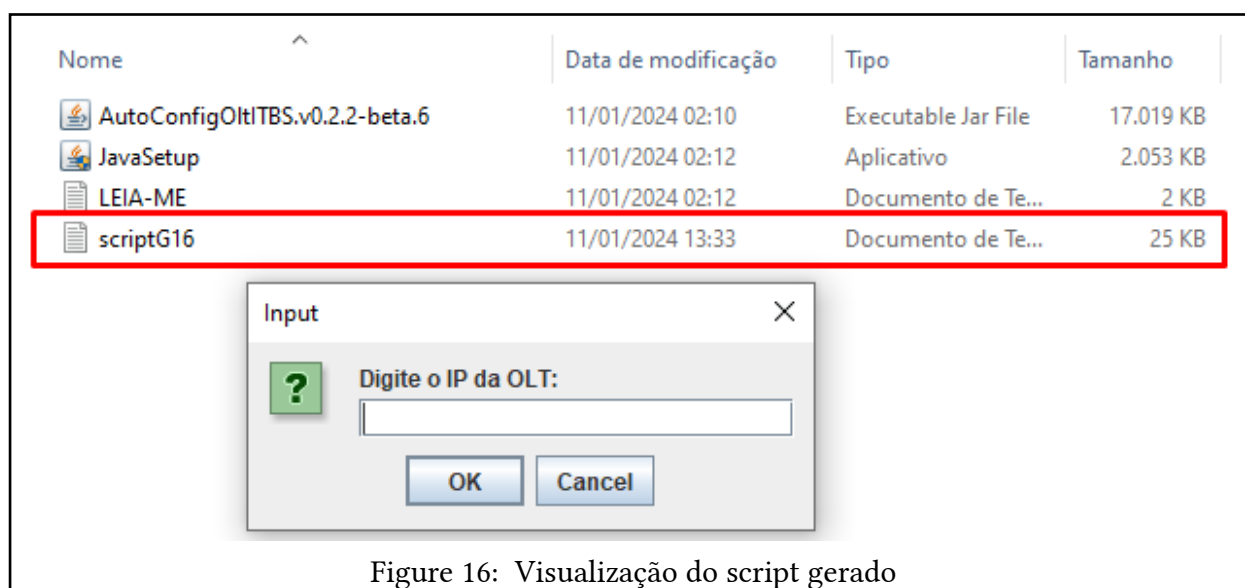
| Nome | Data de modificação | Tipo | Tamanho |
|---|---|---|---|
| AutoConfigOltITBS.v0.2.2-beta.6 | 11/01/2024 02:10 | Executable Jar File | 17.019 KB |
| JavaSetup | 11/01/2024 02:12 | Aplicativo | 2.053 KB |
| LEIA-ME | 11/01/2024 02:12 | Documento de Te... | 2 KB |
| scriptG16 | 11/01/2024 13:33 | Documento de Te... | 25 KB |

Input

?

Digite o IP da OLT:

OK Cancel

Figure 16: Visualização do script gerado